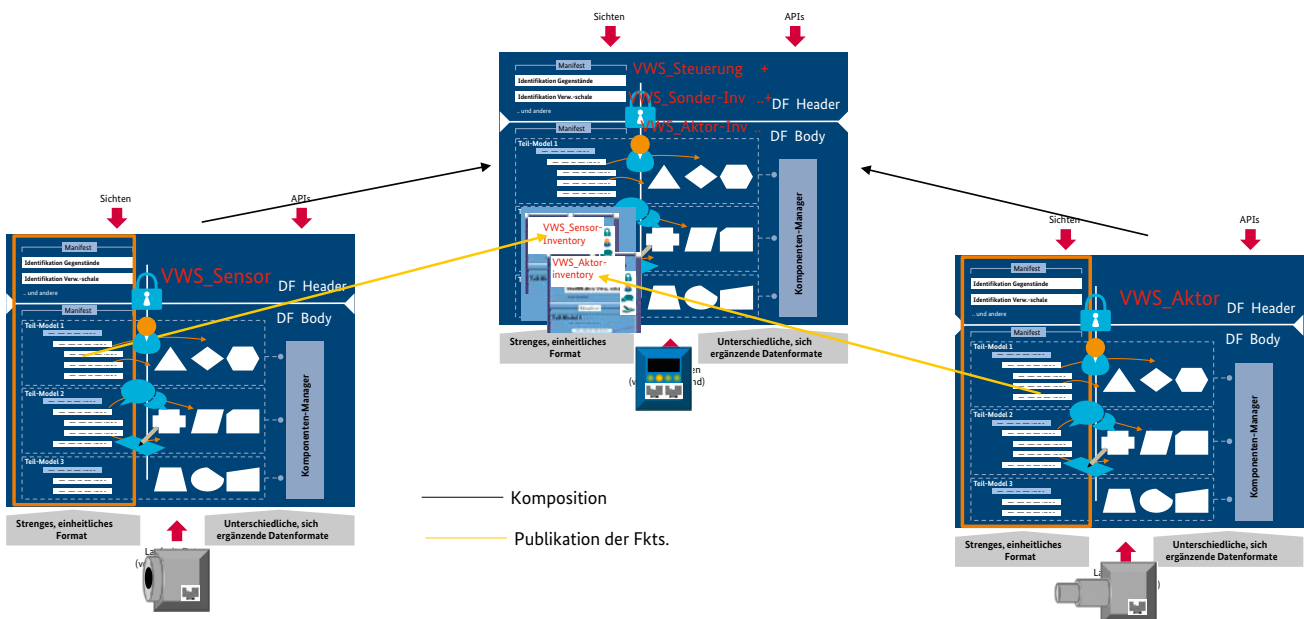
Sichten

APIs

Manifest

Identifikation Gegenstände

Identifikation Verw.-schale

.. und andere

VWS_Steuerung +

VWS_Sonder-Inv ..+

DF Header

VWS_Aktor-Inv

Manifest

DF Body

Teil-Model 1

VWS_Sensor-Inventory

VWS_Aktor-inventory

Komponenten-Manager

Strenges, einheitliches Format

Unterschiedliche, sich ergänzende Datenformate

Sichten

APIs

Manifest

Identifikation Gegenstände

Identifikation Verw.-schale

.. und andere

VWS_Sensor

DF Header

Manifest

DF Body

Teil-Model 1

Teil-Model 2

Teil-Model 3

Komponenten-Manager

Strenges, einheitliches Format

Unterschiedliche, sich ergänzende Datenformate

Komposition

Publikation der Fkts.

Sichten

APIs

Manifest

Identifikation Gegenstände

Identifikation Verw.-schale

.. und andere

VWS_Aktor

DF Header

Manifest

DF Body

Teil-Model 1

Teil-Model 2

Teil-Model 3

Komponenten-Manager

Strenges, einheitliches Format

Unterschiedliche, sich ergänzende Datenformate